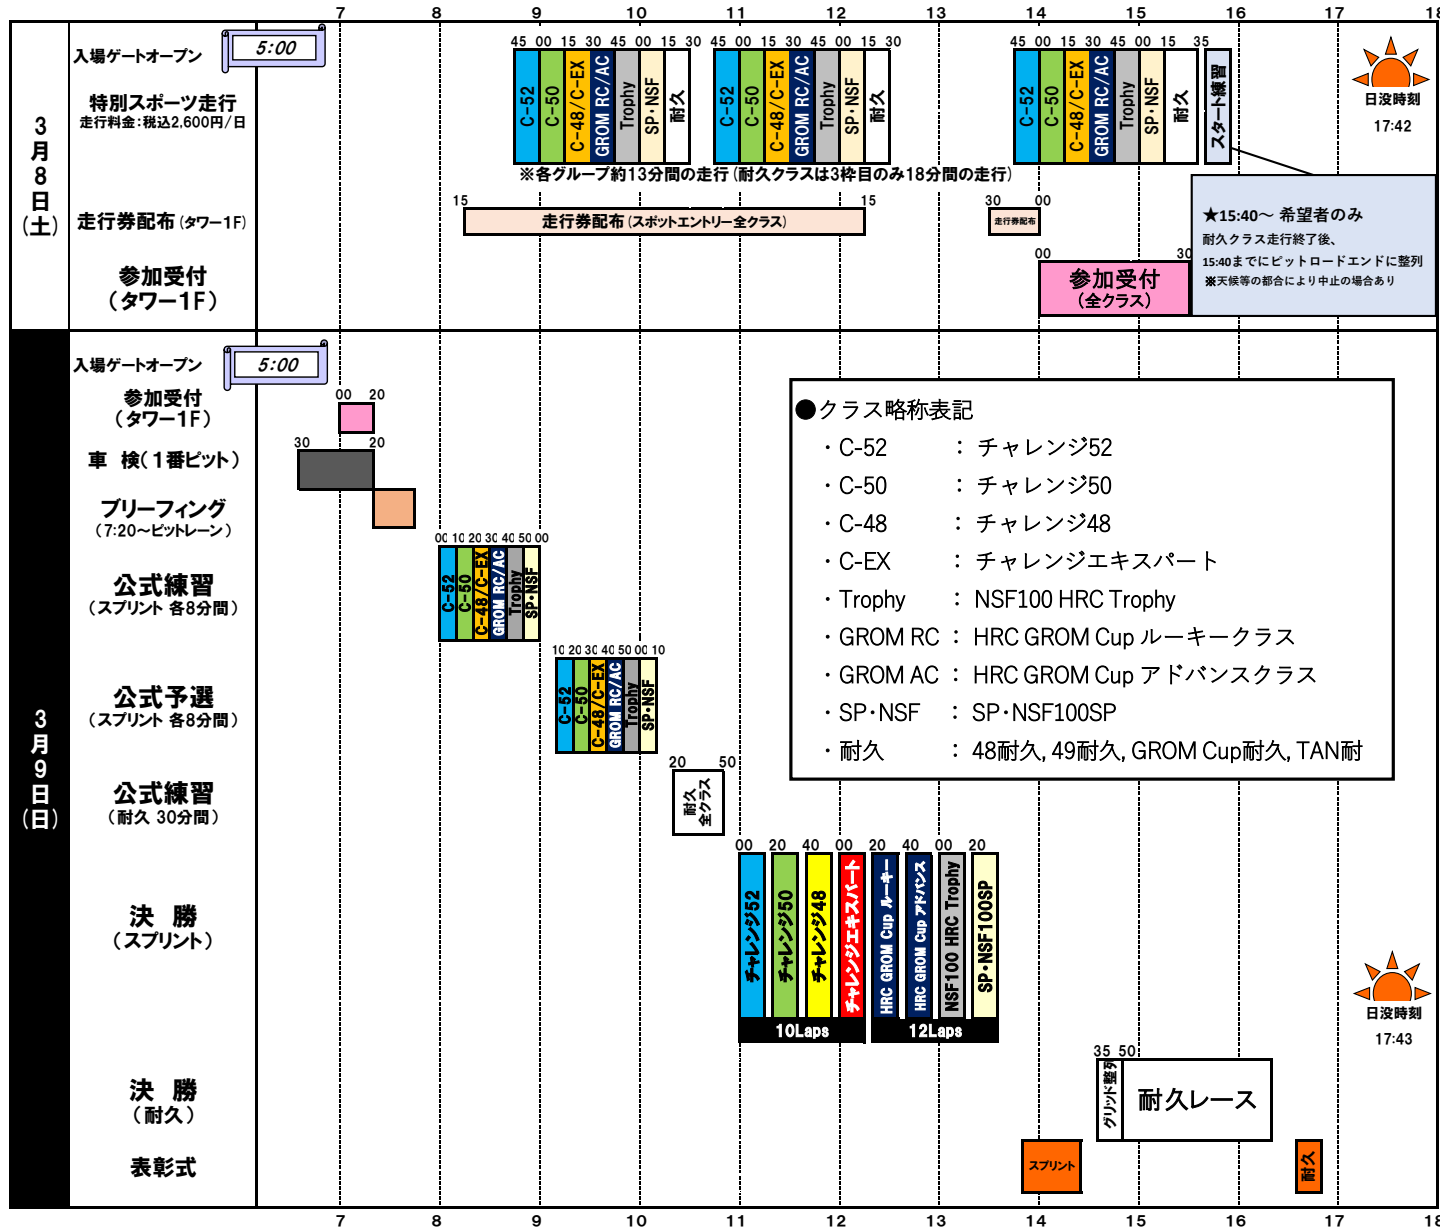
7 8 9 10 11 12 13 14 15 16 17 18

3月8日(土)

入場ゲートオープン 5:00

特別スポーツ走行
走行料金:税込2,600円/日

45 00 15 30 45 00 15 30 45 00 15 30 45 00 15 30 45 00 15 30 45 00 15 35

C-52 C-50 C-48/C-EX GROM RC/AC Trophy SP・NSF 耐久
C-52 C-50 C-48/C-EX GROM RC/AC Trophy SP・NSF 耐久
C-52 C-50 C-48/C-EX GROM RC/AC Trophy SP・NSF 耐久 スタート練習

※各グループ約13分間の走行(耐久クラスは3枠目のみ18分間の走行)

日没時刻 17:42

走行券配布(タワー1F)
15 走行券配布(スポットエントリー全クラス) 15
30 00 走行券配布

★15:40〜 希望者のみ
耐久クラス走行終了後、
15:40までにピットロードエンドに整列
※天候等の都合により中止の場合あり

参加受付(タワー1F)
00 30 参加受付(全クラス)

3月9日(日)

入場ゲートオープン 5:00

参加受付(タワー1F) 00 20

車 検(1番ピット) 30 20

ブリーフィング(7:20〜ピットレーン)

公式練習(スプリント 各8分間)
00 10 20 30 40 50 00
C-52 C-50 C-48/C-EX GROM RC/AC Trophy SP・NSF

公式予選(スプリント 各8分間)
10 20 30 40 50 00 10
C-52 C-50 C-48/C-EX GROM RC/AC Trophy SP・NSF

公式練習(耐久 30分間)
20 50 耐久全クラス

●クラス略称表記
・C-52 : チャレンジ52
・C-50 : チャレンジ50
・C-48 : チャレンジ48
・C-EX : チャレンジエキスパート
・Trophy : NSF100 HRC Trophy
・GROM RC : HRC GROM Cup ルーキークラス
・GROM AC : HRC GROM Cup アドバンスクラス
・SP・NSF : SP・NSF100SP
・耐久 : 48耐久, 49耐久, GROM Cup耐久, TAN耐

決 勝(スプリント)
00 20 40 00 20 40 00 20
チャレンジ52 チャレンジ50 チャレンジ48 チャレンジエキスパート HRC GROM Cup ルーキー HRC GROM Cup アドバンス NSF100 HRC Trophy SP・NSF100SP
10Laps 12Laps

日没時刻 17:43

決 勝(耐久)
35 50 グリッド整列 耐久レース

表彰式
スプリント 耐久

7 8 9 10 11 12 13 14 15 16 17 18